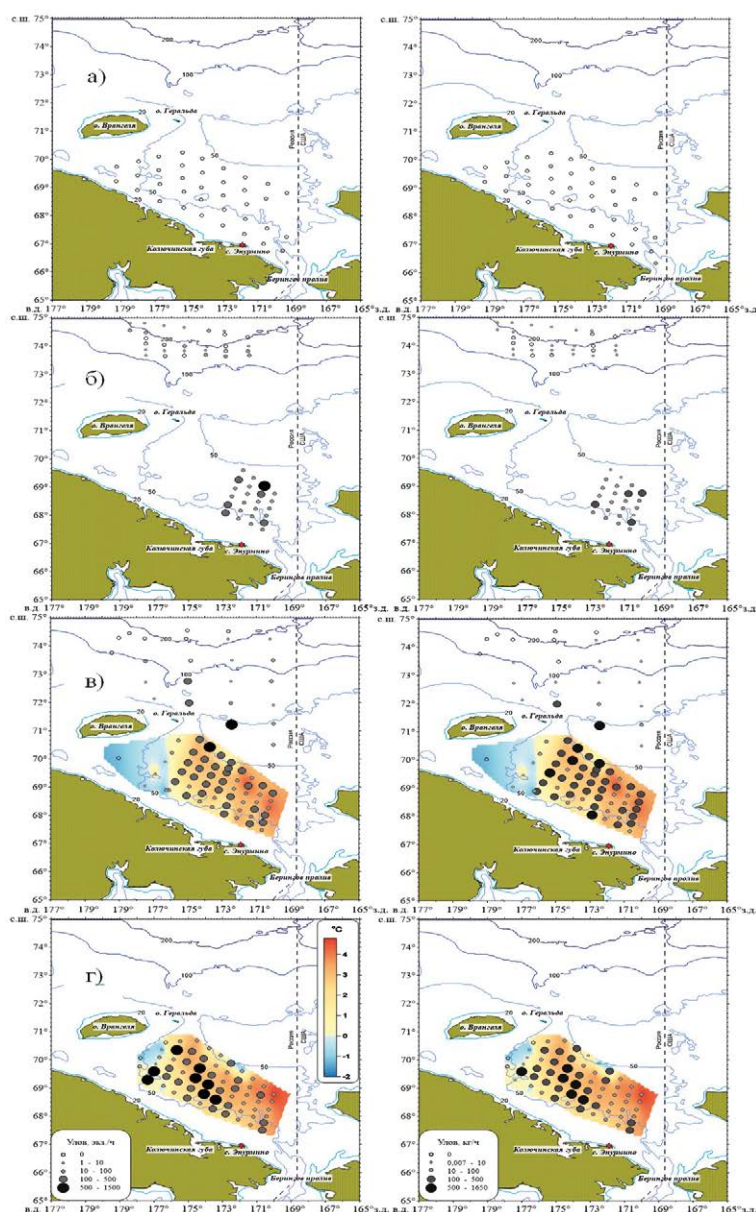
с.ш. 75°
74°
73°
72°
71°
70°
69°
68°
67°
66°
65°
200
100
20
50
а)
о. Врангеля
о. Геральда
Россия США
Колючинская губа
с. Энурмино
Берингов пролив
в.д. 177° 179° 179° 177° 175° 173° 171° 169° 167° 165° з.д.

с.ш. 75°
74°
73°
72°
71°
70°
69°
68°
67°
66°
65°
200
100
20
50
о. Врангеля
о. Геральда
Россия США
Колючинская губа
с. Энурмино
Берингов пролив
в.д. 177° 179° 179° 177° 175° 173° 171° 169° 167° 165° з.д.

с.ш. 75°
б)
200
100
20
50
о. Врангеля
о. Геральда
Россия США
Колючинская губа
с. Энурмино
Берингов пролив
в.д. 177° 179° 179° 177° 175° 173° 171° 169° 167° 165° з.д.

с.ш. 75°
200
100
20
50
о. Врангеля
о. Геральда
Россия США
Колючинская губа
с. Энурмино
Берингов пролив
в.д. 177° 179° 179° 177° 175° 173° 171° 169° 167° 165° з.д.

с.ш. 75°
в)
200
100
20
50
о. Врангеля
о. Геральда
Россия США
Колючинская губа
с. Энурмино
Берингов пролив
в.д. 177° 179° 179° 177° 175° 173° 171° 169° 167° 165° з.д.

с.ш. 75°
200
100
20
50
о. Врангеля
о. Геральда
Россия США
Колючинская губа
с. Энурмино
Берингов пролив
в.д. 177° 179° 179° 177° 175° 173° 171° 169° 167° 165° з.д.

с.ш. 75°
г)
°C
4
3
2
1
0
-1
-2
20
50
о. Врангеля
о. Геральда
Россия США
Колючинская губа
с. Энурмино
Берингов пролив
Улов, экз./ч
0
1 - 10
10 - 100
100 - 500
500 - 1500
в.д. 177° 179° 179° 177° 175° 173° 171° 169° 167° 165° з.д.

с.ш. 75°
20
50
о. Врангеля
о. Геральда
Россия США
Колючинская губа
с. Энурмино
Берингов пролив
Улов, кг/ч
0
0,007 - 10
10 - 100
100 - 500
500 - 1650
в.д. 177° 179° 179° 177° 175° 173° 171° 169° 167° 165° з.д.